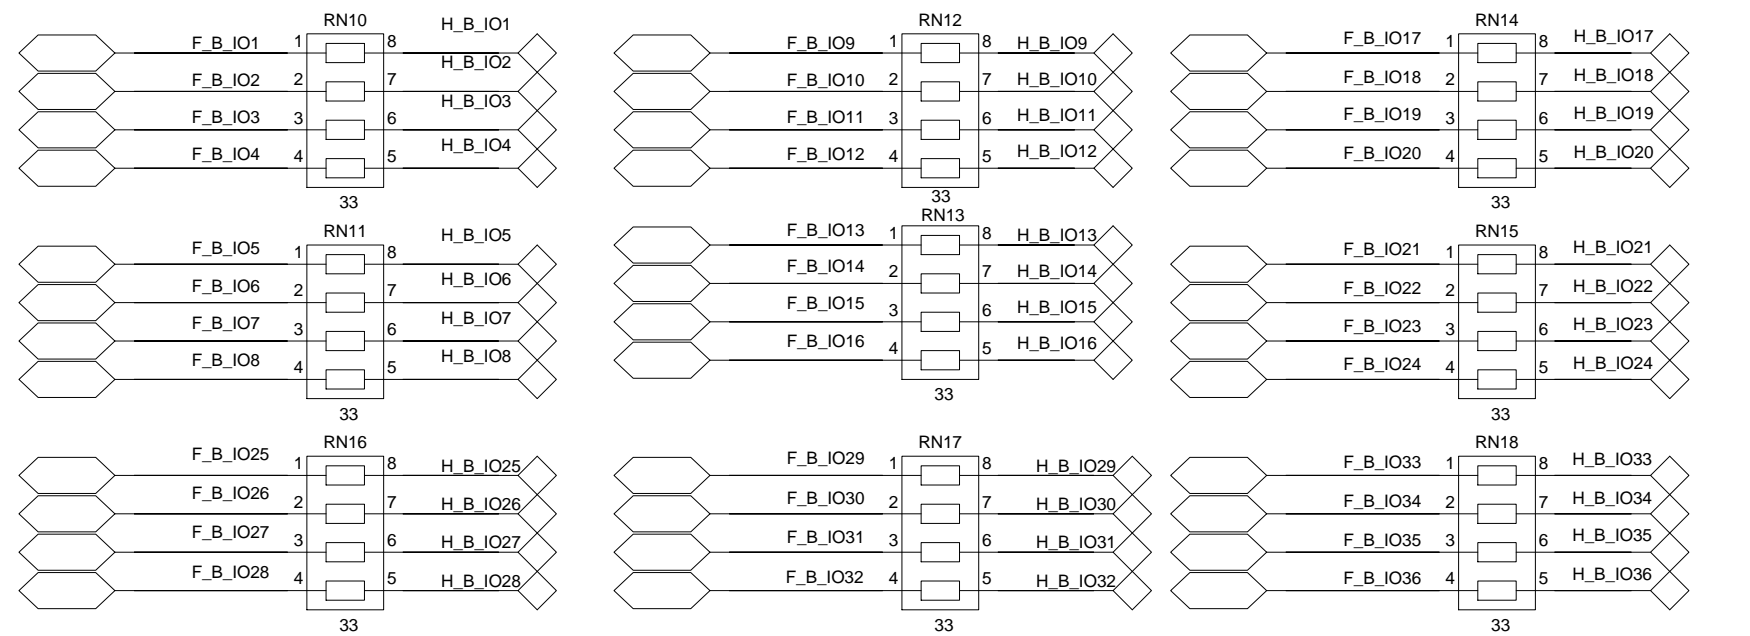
RN10
F_B_IO1 1 8 H_B_IO1
F_B_IO2 2 7 H_B_IO2
F_B_IO3 3 6 H_B_IO3
F_B_IO4 4 5 H_B_IO4
33

RN12
F_B_IO9 1 8 H_B_IO9
F_B_IO10 2 7 H_B_IO10
F_B_IO11 3 6 H_B_IO11
F_B_IO12 4 5 H_B_IO12
33

RN14
F_B_IO17 1 8 H_B_IO17
F_B_IO18 2 7 H_B_IO18
F_B_IO19 3 6 H_B_IO19
F_B_IO20 4 5 H_B_IO20
33

RN11
F_B_IO5 1 8 H_B_IO5
F_B_IO6 2 7 H_B_IO6
F_B_IO7 3 6 H_B_IO7
F_B_IO8 4 5 H_B_IO8
33

RN13
F_B_IO13 1 8 H_B_IO13
F_B_IO14 2 7 H_B_IO14
F_B_IO15 3 6 H_B_IO15
F_B_IO16 4 5 H_B_IO16
33

RN15
F_B_IO21 1 8 H_B_IO21
F_B_IO22 2 7 H_B_IO22
F_B_IO23 3 6 H_B_IO23
F_B_IO24 4 5 H_B_IO24
33

RN16
F_B_IO25 1 8 H_B_IO25
F_B_IO26 2 7 H_B_IO26
F_B_IO27 3 6 H_B_IO27
F_B_IO28 4 5 H_B_IO28
33

RN17
F_B_IO29 1 8 H_B_IO29
F_B_IO30 2 7 H_B_IO30
F_B_IO31 3 6 H_B_IO31
F_B_IO32 4 5 H_B_IO32
33

RN18
F_B_IO33 1 8 H_B_IO33
F_B_IO34 2 7 H_B_IO34
F_B_IO35 3 6 H_B_IO35
F_B_IO36 4 5 H_B_IO36
33